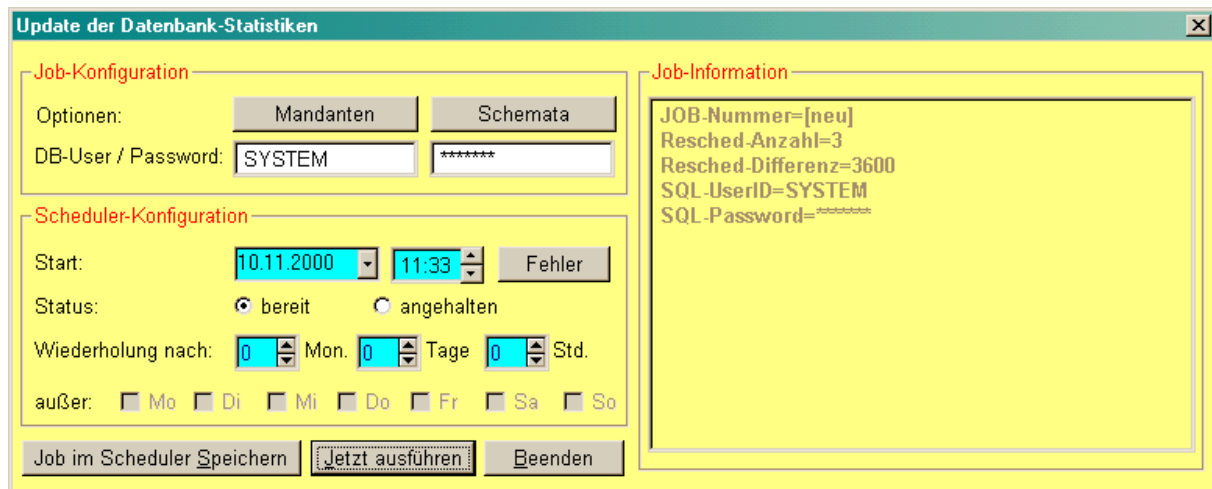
Update der Datenbank-Statistiken

Job-Konfiguration

Optionen: Mandanten Schemata

DB-User / Password: SYSTEM *******

Scheduler-Konfiguration

Start: 10.11.2000 11:33 Fehler

Status: bereit angehalten

Wiederholung nach: 0 Mon. 0 Tage 0 Std.

außer: Mo Di Mi Do Fr Sa So

Job im Scheduler Speichern Jetzt ausführen Beenden

Job-Information

JOB-Nummer=[neu]
Resched-Anzahl=3
Resched-Differenz=3600
SQL-UserID=SYSTEM
SQL-Password=******